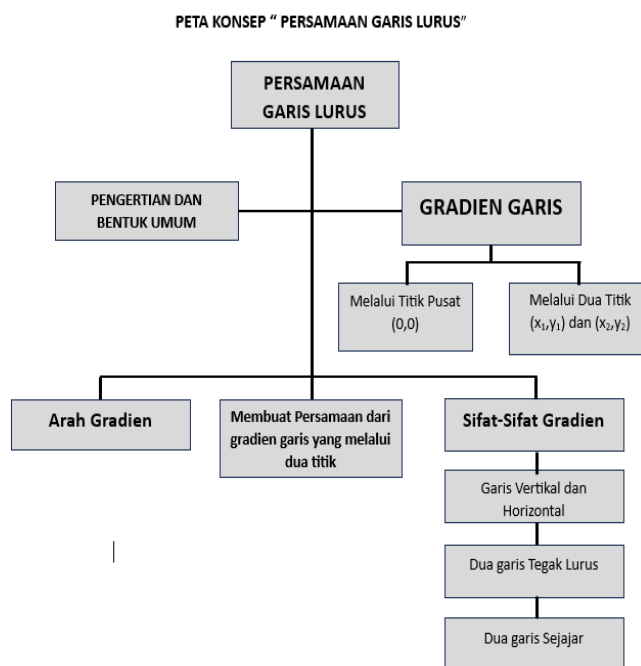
PETA KONSEP " PERSAMAAN GARIS LURUS"

PERSAMAAN GARIS LURUS

PENGERTIAN DAN BENTUK UMUM

GRADIEN GARIS

Melalui Titik Pusat (0,0)

Melalui Dua Titik $(x_1,y_1)$ dan $(x_2,y_2)$

Arah Gradien

Membuat Persamaan dari gradien garis yang melalui dua titik

Sifat-Sifat Gradien

Garis Vertikal dan Horizontal

Dua garis Tegak Lurus

Dua garis Sejajar